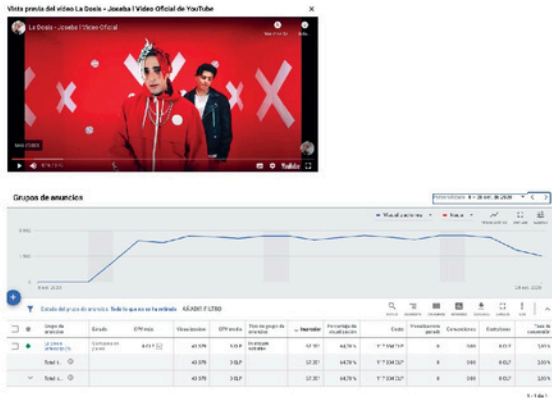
Vista previa del video La Dosis - Joseba | Video Oficial de YouTube

La Dosis - Joseba | Video Oficial

Grupos de anuncios

Personalizado 8 – 28 oct. 2020

Visualizaciones  Nada

2.000

1.000

0

8 oct. 2020

28 oct. 2020

Estado del grupo de anuncios: Todo lo que no se ha quitado   AÑADIR FILTRO

| | | Grupo de anuncios | Estado | CPV máx. | Visualizaciones | CPV medio | Tasa de grupo de anuncios | Impresiones | Porcentaje de visualización | Costo | Visualizaciones pagadas | Conversiones | Costo/conv. | Tasa de conversión |
|---|---|---|---|---|---|---|---|---|---|---|---|---|---|---|
| | ● | La Dosis - Joseba | Campaña en pausa | 4 CLP | 40.579 | 3 CLP | | 57.351 | 64,78 % | 1.734 CLP | 0 | 0,00 | 0 CLP | 0,00 % |
| | | Total: ... | | | 40.579 | 3 CLP | | 57.351 | 64,78 % | 1.734 CLP | 0 | 0,00 | 0 CLP | 0,00 % |
| | | Total: ... | | | 40.579 | 3 CLP | | 57.351 | 64,78 % | 1.734 CLP | 0 | 0,00 | 0 CLP | 0,00 % |

1 - 1 de 1